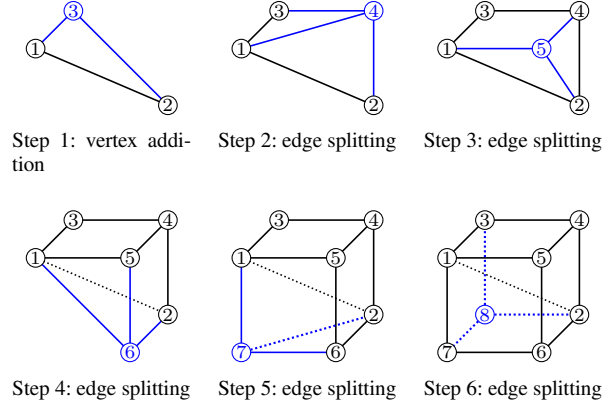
3
1
2
Step 1: vertex addition

3 4
1
2
Step 2: edge splitting

3 4
1 5
2
Step 3: edge splitting

3 4
1 5
2
6
Step 4: edge splitting

3 4
1 5
2
7 6
Step 5: edge splitting

3 4
1 5
8 2
7 6
Step 6: edge splitting